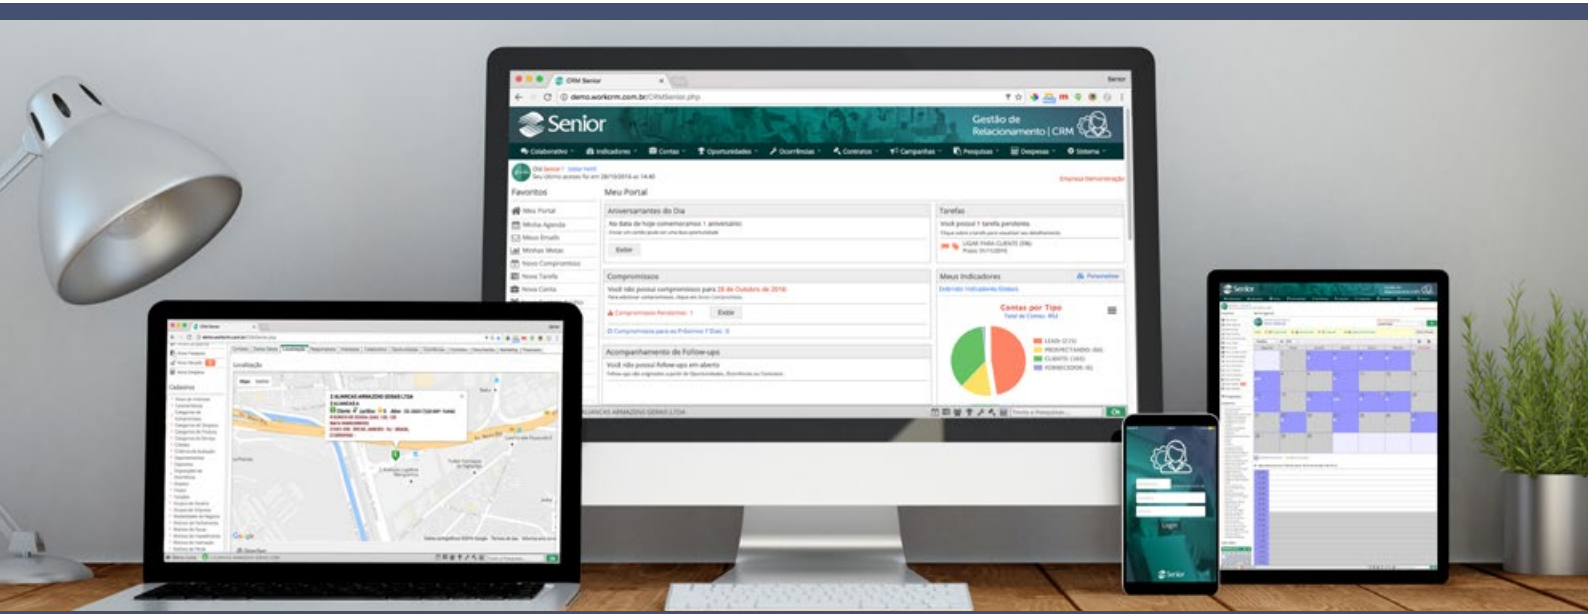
CRM Senior

demo.workcrm.com.br/CRMSenior.php

Senior

Gestão de Relacionamento | CRM

Colaborativo Indicadores Contas Oportunidades Ocorrências Contratos Campanhas Pesquisas Despesas Sistema

Olá Senior! Editar Perfil
Seu último acesso foi em 28/10/2016 às 14:40

Empresa Demonstração

Favoritos

Meu Portal
Minha Agenda
Meus Emails
Minhas Metas
Novo Compromisso
Nova Tarefa
Nova Conta

Meu Portal

Aniversariantes do Dia

Na data de hoje comemoramos 1 aniversário

Exibir

Compromissos

Você não possui compromissos para 28 de Outubro de 2016

Compromissos Pendentes: 1

Exibir

Compromissos para os Próximos 7 Dias: 0

Acompanhamento de Follow-ups

Você não possui follow-ups em aberto

Tarefas

Você possui 1 tarefa pendente

LIGAR PARA CLIENTE (0%)
Prazo: 01/11/2016

Meus Indicadores

Personalizar

Contas por Tipo
Total de Contas: 852

LEADS (215)
PROSPECTANDO (84)
CLIENTES (346)
FORNECEDOR (6)

ALIANCAS ARMAZENS GERAIS LTDA

Localização

Cadastros

ALIANCAS ARMAZENS GERAIS LTDA

Google

Login

Senior